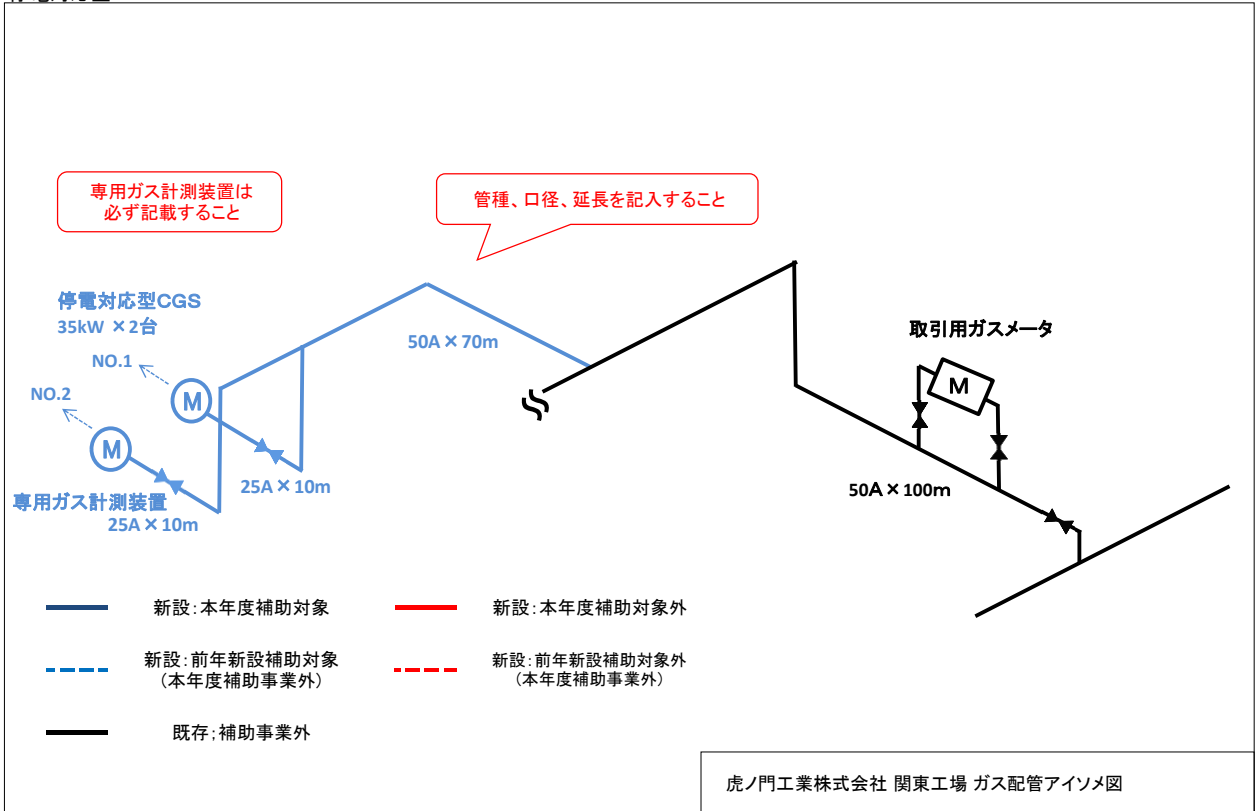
専用ガス計測装置は
必ず記載すること

管種、口径、延長を記入すること

停電対応型CGS
35kW ×2台

NO.1

NO.2

M

M

専用ガス計測装置
25A × 10m

25A × 10m

50A × 70m

取引用ガスメータ

M

50A × 100m

新設:本年度補助対象

新設:本年度補助対象外

新設:前年新設補助対象
(本年度補助事業外)

新設:前年新設補助対象外
(本年度補助事業外)

既存;補助事業外

虎ノ門工業株式会社 関東工場 ガス配管アイソメ図